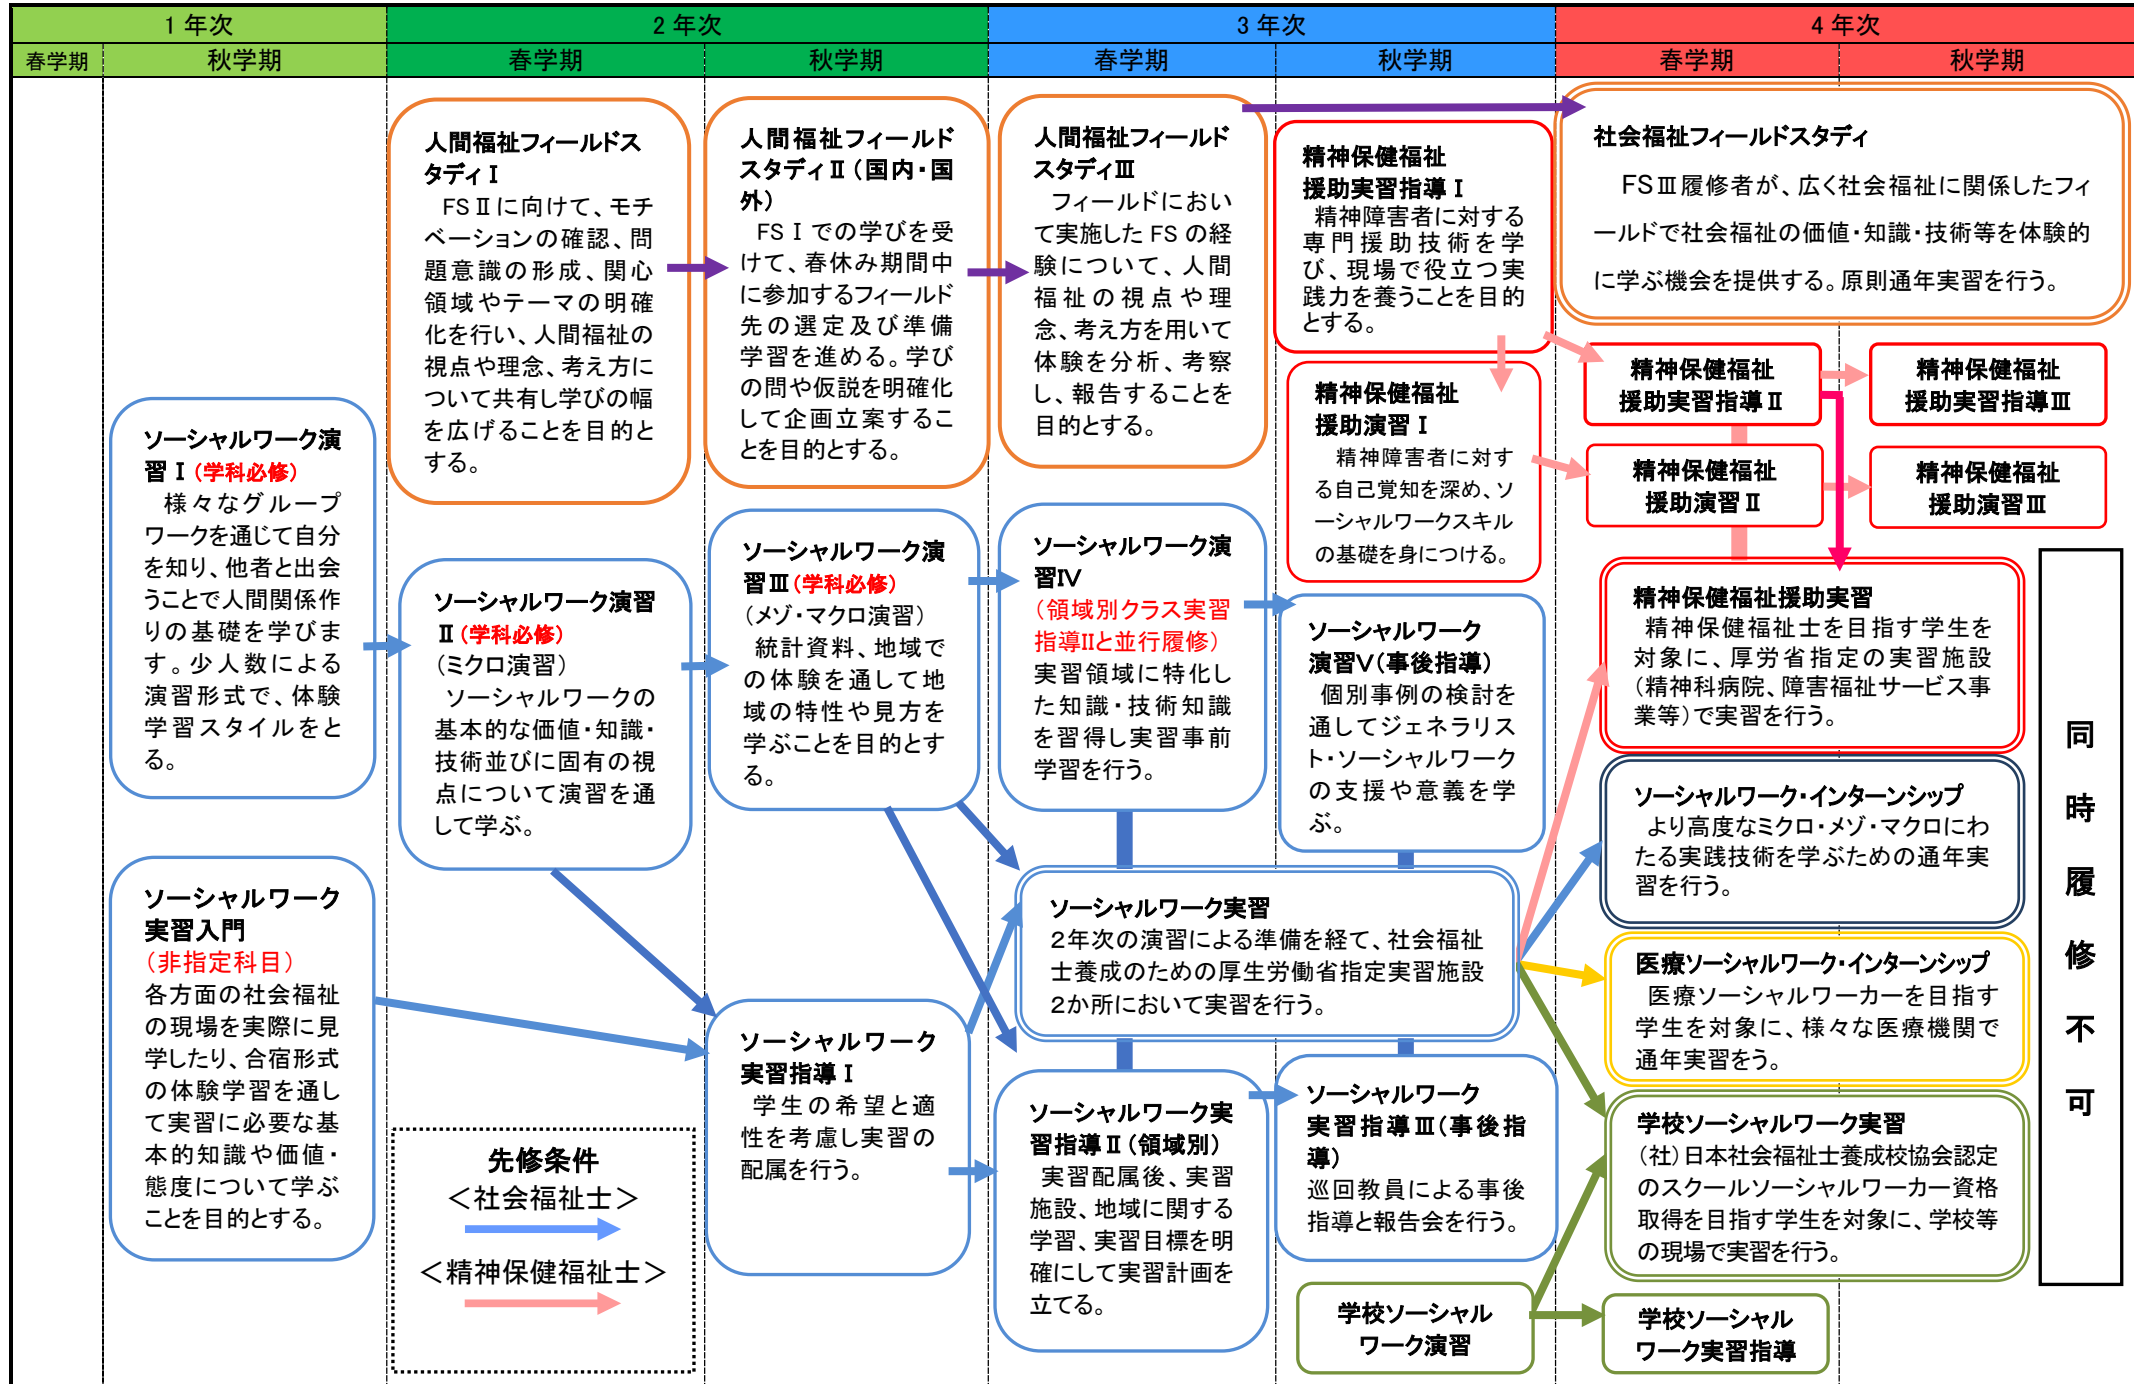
| 1年次 | | 2年次 | | 3年次 | | 4年次 | |
|---|---|---|---|---|---|---|---|
| 春学期 | 秋学期 | 春学期 | 秋学期 | 春学期 | 秋学期 | 春学期 | 秋学期 |

人間福祉フィールドスタディⅠ
FSⅡに向けて、モチベーションの確認、問題意識の形成、関心領域やテーマの明確化を行い、人間福祉の視点や理念、考え方について共有し学びの幅を広げることを目的とする。

人間福祉フィールドスタディⅡ（国内・国外）
FSⅠでの学びを受けて、春休み期間中に参加するフィールド先の選定及び準備学習を進める。学びの問や仮説を明確化して企画立案することを目的とする。

人間福祉フィールドスタディⅢ
フィールドにおいて実施したFSの経験について、人間福祉の視点や理念、考え方を用いて体験を分析、考察し、報告することを目的とする。

精神保健福祉援助実習指導Ⅰ
精神障害者に対する専門援助技術を学び、現場で役立つ実践力を養うことを目的とする。

社会福祉フィールドスタディ
FSⅢ履修者が、広く社会福祉に関係したフィールドで社会福祉の価値・知識・技術等を体験的に学ぶ機会を提供する。原則通年実習を行う。

精神保健福祉援助演習Ⅰ
精神障害者に対する自己覚知を深め、ソーシャルワークスキルの基礎を身につける。

精神保健福祉援助実習指導Ⅱ

精神保健福祉援助実習指導Ⅲ

精神保健福祉援助演習Ⅱ

精神保健福祉援助演習Ⅲ

ソーシャルワーク演習Ⅰ（学科必修）
様々なグループワークを通じて自分を知り、他者と出会うことで人間関係作りの基礎を学びます。少人数による演習形式で、体験学習スタイルをとる。

ソーシャルワーク演習Ⅱ（学科必修）
（ミクロ演習）
ソーシャルワークの基本的な価値・知識・技術並びに固有の視点について演習を通して学ぶ。

ソーシャルワーク演習Ⅲ（学科必修）
（メゾ・マクロ演習）
統計資料、地域での体験を通して地域の特性や見方を学ぶことを目的とする。

ソーシャルワーク演習Ⅳ
（領域別クラス実習指導Ⅱと並行履修）
実習領域に特化した知識・技術知識を習得し実習事前学習を行う。

ソーシャルワーク演習Ⅴ（事後指導）
個別事例の検討を通してジェネラリスト・ソーシャルワークの支援や意義を学ぶ。

精神保健福祉援助実習
精神保健福祉士を目指す学生を対象に、厚労省指定の実習施設（精神科病院、障害福祉サービス事業等）で実習を行う。

ソーシャルワーク・インターンシップ
より高度なミクロ・メゾ・マクロにわたる実践技術を学ぶための通年実習を行う。

ソーシャルワーク実習
2年次の演習による準備を経て、社会福祉士養成のための厚生労働省指定実習施設2か所において実習を行う。

医療ソーシャルワーク・インターンシップ
医療ソーシャルワーカーを目指す学生を対象に、様々な医療機関で通年実習をう。

同時履修不可

ソーシャルワーク実習入門
（非指定科目）
各方面の社会福祉の現場を実際に見学したり、合宿形式の体験学習を通して実習に必要な基本的知識や価値・態度について学ぶことを目的とする。

ソーシャルワーク実習指導Ⅰ
学生の希望と適性を考慮し実習の配属を行う。

ソーシャルワーク実習指導Ⅱ（領域別）
実習配属後、実習施設、地域に関する学習、実習目標を明確にして実習計画を立てる。

ソーシャルワーク実習指導Ⅲ（事後指導）
巡回教員による事後指導と報告会を行う。

学校ソーシャルワーク実習
（社）日本社会福祉士養成校協会認定のスクールソーシャルワーカー資格取得を目指す学生を対象に、学校等の現場で実習を行う。

先修条件
＜社会福祉士＞
＜精神保健福祉士＞

学校ソーシャルワーク演習

学校ソーシャルワーク実習指導